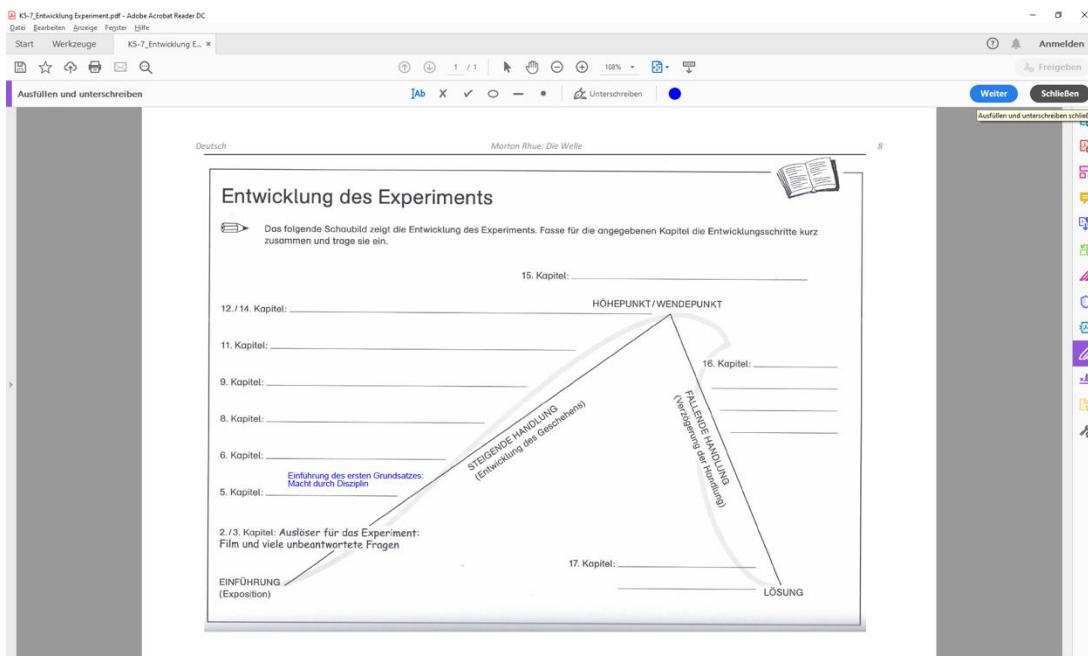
K5-7_Entwicklung Experiment.pdf - Adobe Acrobat Reader DC

Datei Bearbeiten Anzeige Fenster Hilfe

Start Werkzeuge K5-7_Entwicklung E... ×

Anmelden

1 / 1 108%

Freigeben

Ausfüllen und unterschreiben

Ab X ✓ ○ — • Unterschreiben

Weiter Schließen

Ausfüllen und unterschreiben schließ

Deutsch Morton Rhue: Die Welle 8

Entwicklung des Experiments

Das folgende Schaubild zeigt die Entwicklung des Experiments. Fasse für die angegebenen Kapitel die Entwicklungsschritte kurz zusammen und trage sie ein.

15. Kapitel: ______

HÖHEPUNKT / WENDEPUNKT

12. / 14. Kapitel: ______

11. Kapitel: ______

9. Kapitel: ______

8. Kapitel: ______

6. Kapitel: ______

Einführung des ersten Grundsatzes: Macht durch Disziplin

5. Kapitel: ______

2. / 3. Kapitel: Auslöser für das Experiment: Film und viele unbeantwortete Fragen

STEIGENDE HANDLUNG (Entwicklung des Geschehens)

FALLENDE HANDLUNG (Verzögerung der Handlung)

16. Kapitel: ______

17. Kapitel: ______

EINFÜHRUNG (Exposition)

LÖSUNG